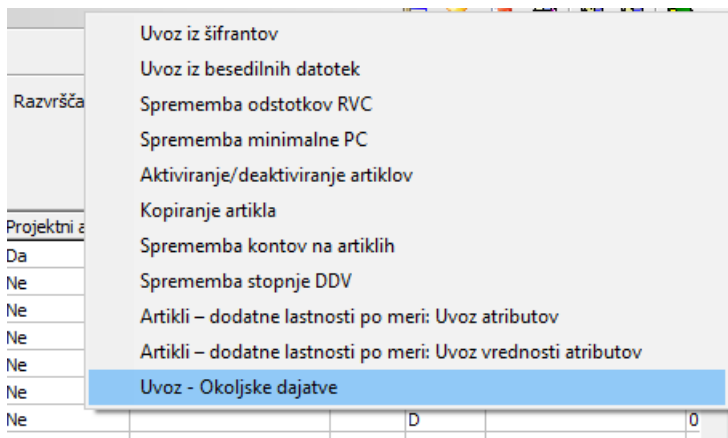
Razvršča

Projektni a
Da
Ne
Ne
Ne
Ne
Ne
Ne

Uvoz iz šifrantov
Uvoz iz besedilnih datotek
Sprememba odstotkov RVC
Sprememba minimalne PC
Aktiviranje/deaktiviranje artiklov
Kopiranje artikla
Sprememba kontov na artiklih
Sprememba stopnje DDV
Artikli – dodatne lastnosti po meri: Uvoz atributov
Artikli – dodatne lastnosti po meri: Uvoz vrednosti atributov
Uvoz - Okoljske dajatve

D
0